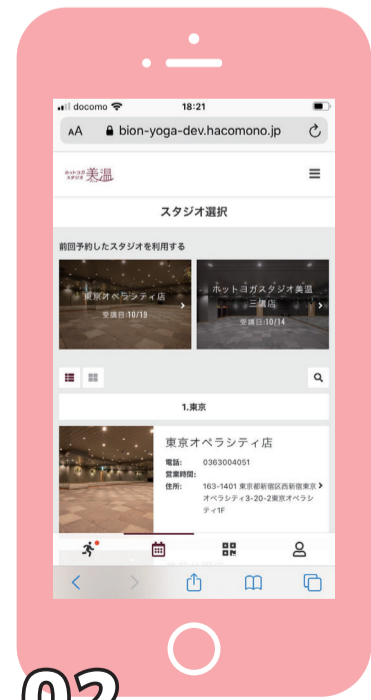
docomo 18:21

AA bion-yoga-dev.hacomono.jp

ホットヨガスタジオ 美温

スタジオ選択

前回予約したスタジオを利用する

東京オペラシティ店
受講日:10/19

ホットヨガスタジオ美温三鷹店
受講日:10/14

1.東京

東京オペラシティ店

電話: 0363004051
営業時間:
住所: 163-1401 東京都新宿区西新宿東京オペラシティ3-20-2東京オペラシティ1F

02